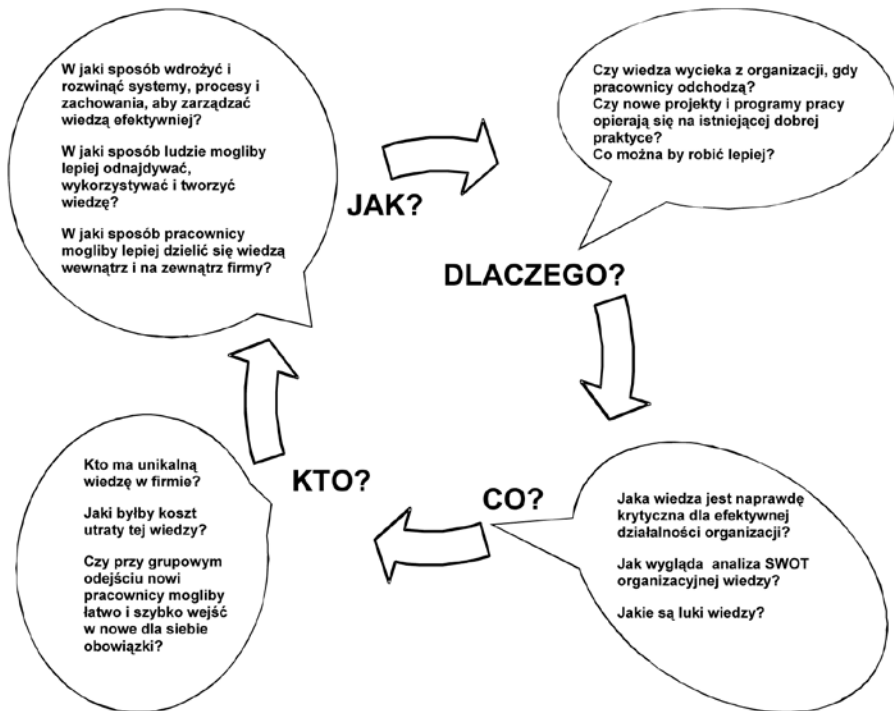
W jaki sposób wdrożyć i rozwinąć systemy, procesy i zachowania, aby zarządzać wiedzą efektywniej?

W jaki sposób ludzie mogliby lepiej odnajdywać, wykorzystywać i tworzyć wiedzę?

W jaki sposób pracownicy mogliby lepiej dzielić się wiedzą wewnątrz i na zewnątrz firmy?

JAK?

Czy wiedza wycieka z organizacji, gdy pracownicy odchodzą?
Czy nowe projekty i programy pracy opierają się na istniejącej dobrej praktyce?
Co można by robić lepiej?

DLACZEGO?

CO?

Jaka wiedza jest naprawdę krytyczna dla efektywnej działalności organizacji?

Jak wygląda analiza SWOT organizacyjnej wiedzy?

Jakie są luki wiedzy?

KTO?

Kto ma unikalną wiedzę w firmie?

Jaki byłby koszt utraty tej wiedzy?

Czy przy grupowym odejściu nowi pracownicy mogliby łatwo i szybko wejść w nowe dla siebie obowiązki?